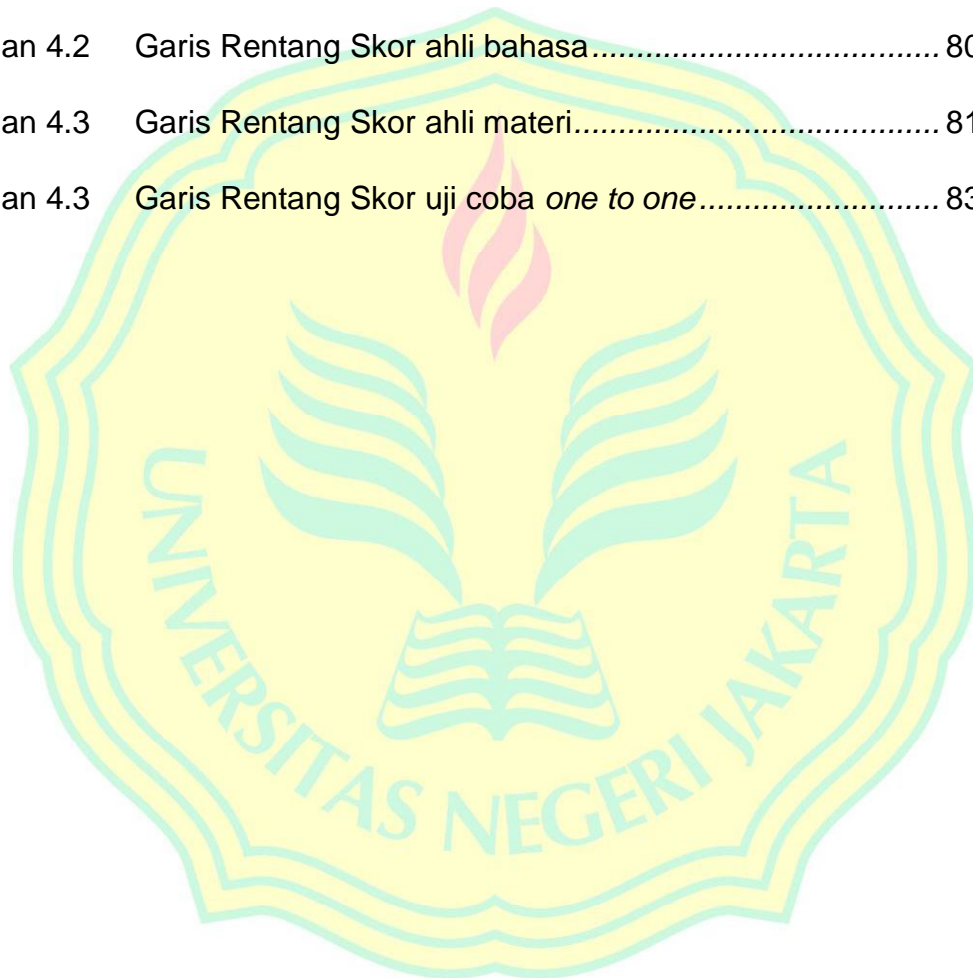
an 4.2 Garis Rentang Skor ahli bahasa........................................80

an 4.3 Garis Rentang Skor ahli materi........................................81

an 4.3 Garis Rentang Skor uji coba *one to one*..........................83

UNIVERSITAS NEGERI JAKARTA